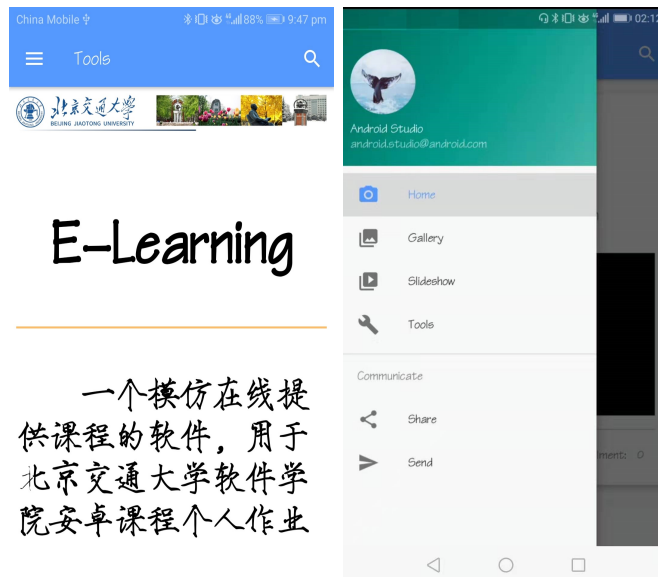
China Mobile 88% 9:47 pm

Tools

北京交通大学
BEIJING JIAOTONG UNIVERSITY

E-Learning

一个模仿在线提供课程的软件，用于北京交通大学软件学院安卓课程个人作业

02:1

Android Studio
android.studio@android.com

Home

Gallery

Slideshow

Tools

Communicate

Share

Send

iments: 0